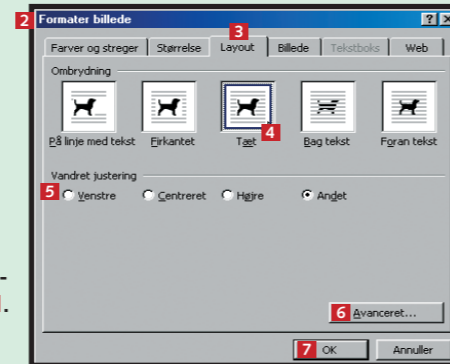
2 Formater billede

3

Farver og streger | Størrelse | Layout | Billede | Tekstboks | Web

Ombrydning

På linje med tekst | Firkantet | Tæt | Bag tekst | Foran tekst

4

Vandret justering

5 Venstre | Centreret | Højre | Andet

6 Avanceret...

7 OK | Annuller